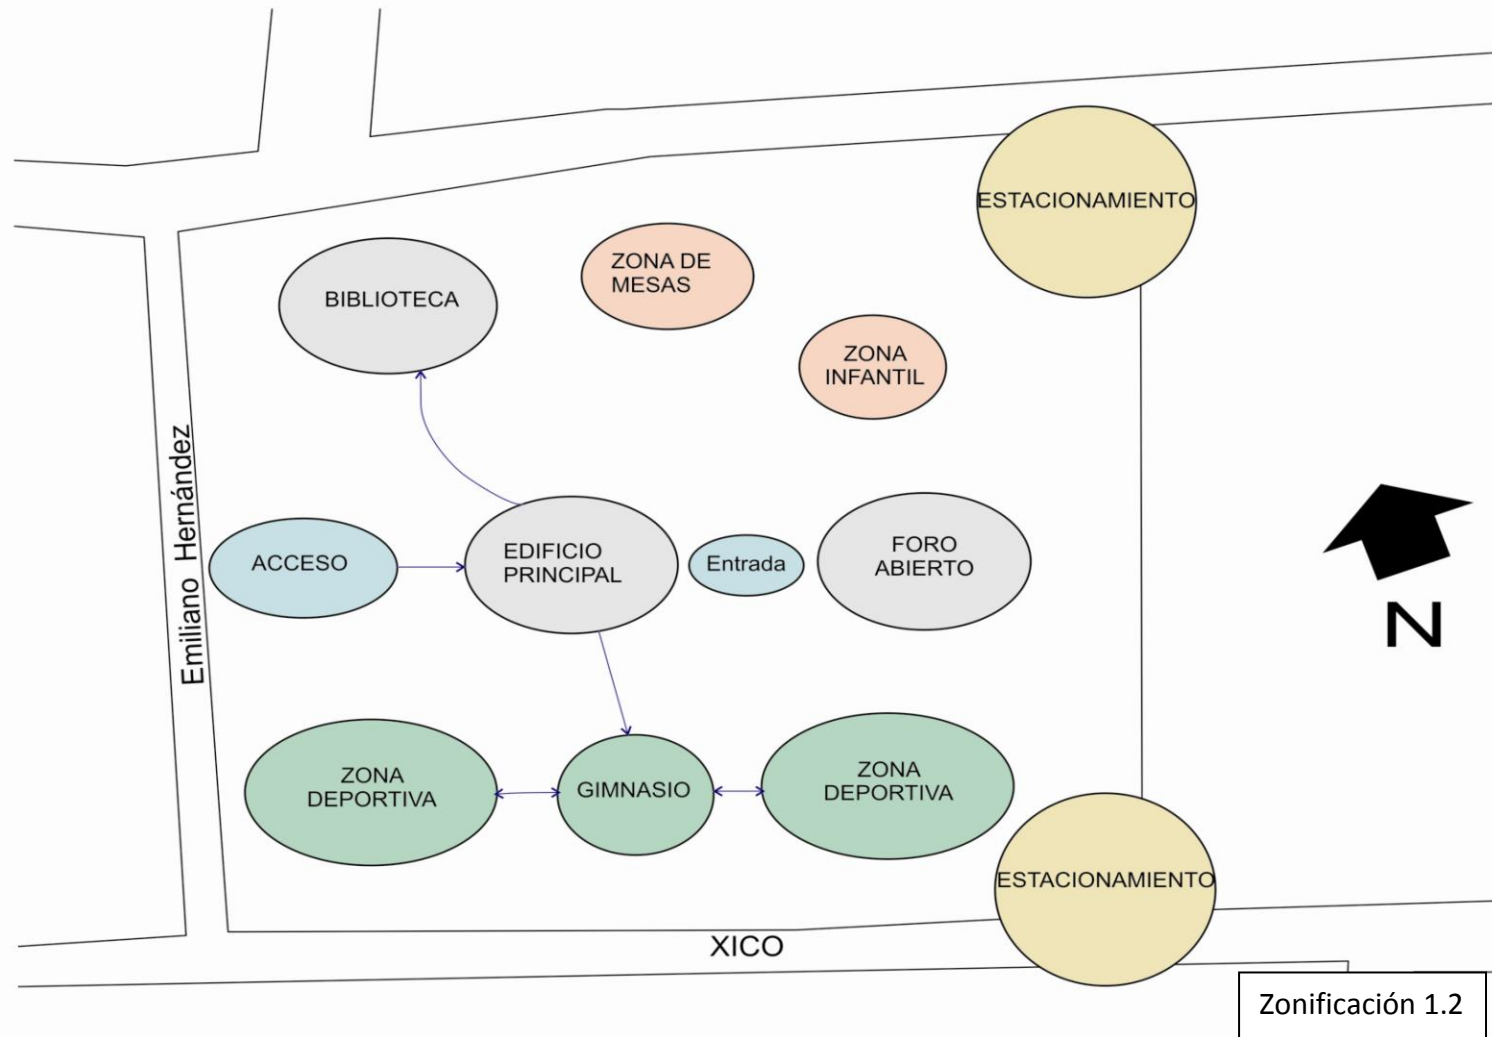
ESTACIONAMIENTO

ZONA DE MESAS

BIBLIOTECA

ZONA INFANTIL

Emiliano Hernández

ACCESO

EDIFICIO PRINCIPAL

Entrada

FORO ABIERTO

N

ZONA DEPORTIVA

GIMNASIO

ZONA DEPORTIVA

ESTACIONAMIENTO

XICO

Zonificación 1.2